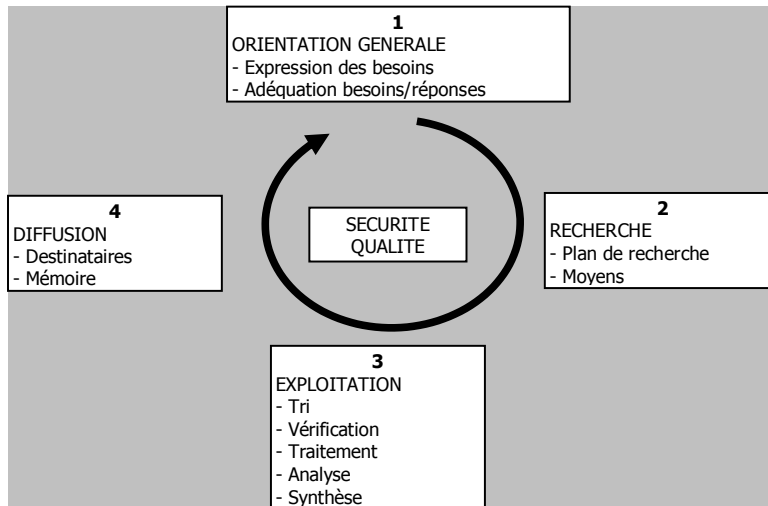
1
ORIENTATION GENERALE
- Expression des besoins
- Adéquation besoins/réponses

2
RECHERCHE
- Plan de recherche
- Moyens

3
EXPLOITATION
- Tri
- Vérification
- Traitement
- Analyse
- Synthèse

4
DIFFUSION
- Destinataires
- Mémoire

SECURITE
QUALITE